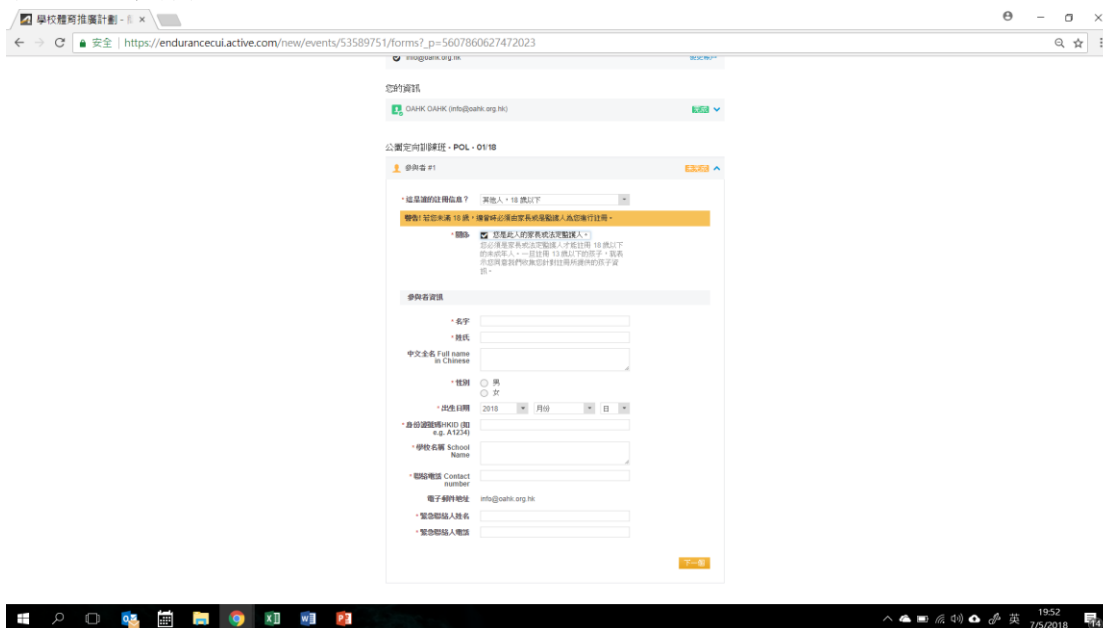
學校體育推廣計劃 - × 

安全 | https://endurancecui.active.com/new/events/53589751/forms?_p=5607860627472023

info@oahk.org.hk

您的資訊

OAHK OAHK (info@oahk.org.hk) 完成

公園定向訓練班 - POL - 01/18

參與者 #1 未完成

* 這是誰的註冊信息？ 其他人，18 歲以下

警告! 若您未滿 18 歲，僅當時必須由家長或是監護人為您進行註冊。

* 關係 我是此人的家長或法定監護人。
您必須是家長或法定監護人才能註冊 18 歲以下的未成年人。一旦註冊 13 歲以下的孩子，就表示您同意我們收集您針對註冊所提供的孩子資訊。

參與者資訊

* 名字

* 姓氏

中文全名 Full name in Chinese

* 性別 男 女

* 出生日期 2018 月份 日

* 身份證號碼HKID (如 e.g. A1234)

* 學校名稱 School Name

* 聯絡電話 Contact number

電子郵件地址 info@oahk.org.hk

* 緊急聯絡人姓名

* 緊急聯絡人電話

下一個

英 19:52 7/5/2018 14